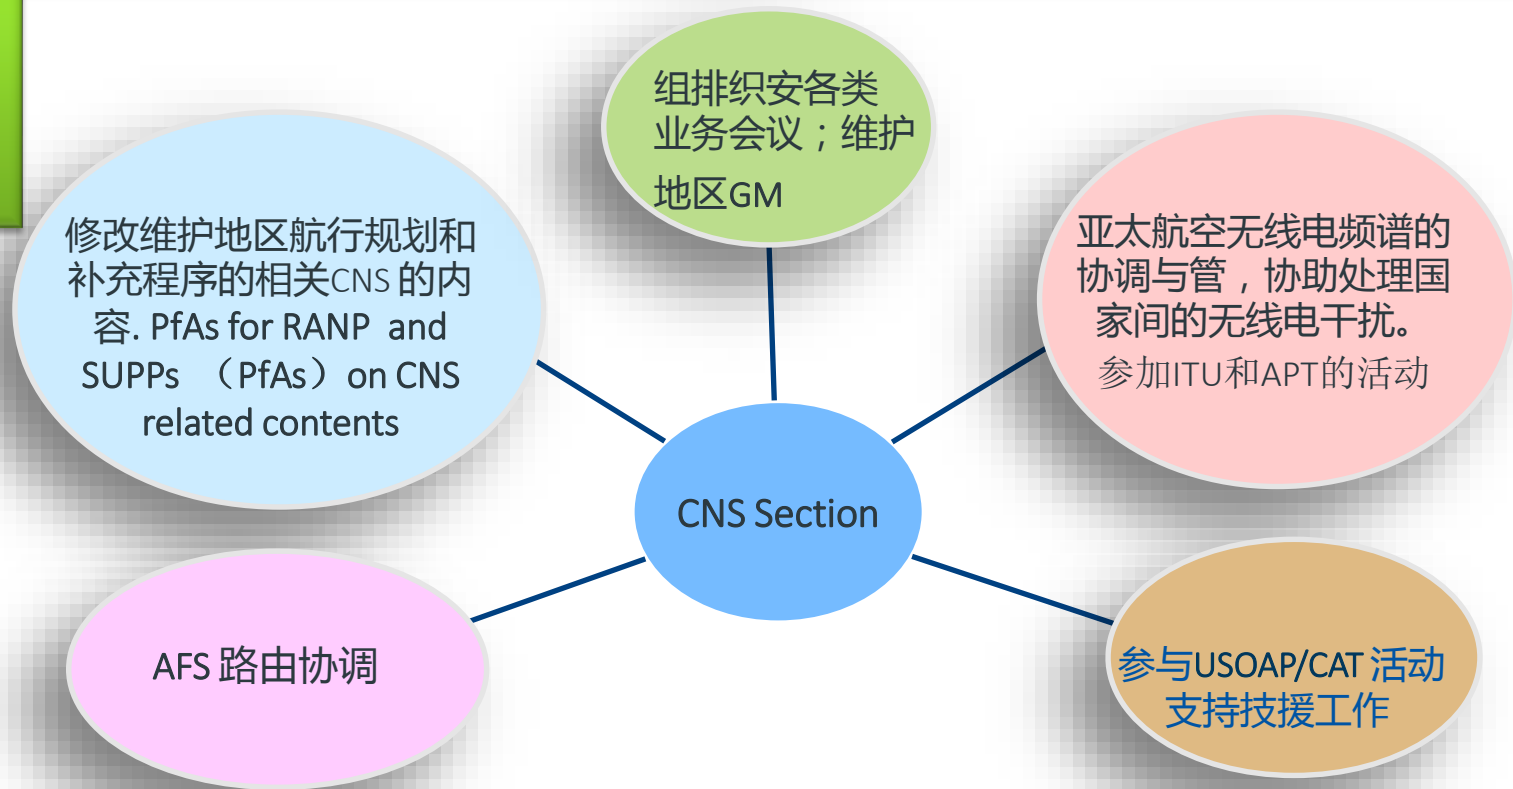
组排织安各类业务会议；维护地区GM

修改维护地区航行规划和补充程序的相关CNS 的内容. PfAs for RANP and SUPPs （PfAs）on CNS related contents

亚太航空无线电频谱的协调与管，协助处理国家间的无线电干扰。
参加ITU和APT的活动

CNS Section

AFS 路由协调

参与USOAP/CAT 活动支持技援工作